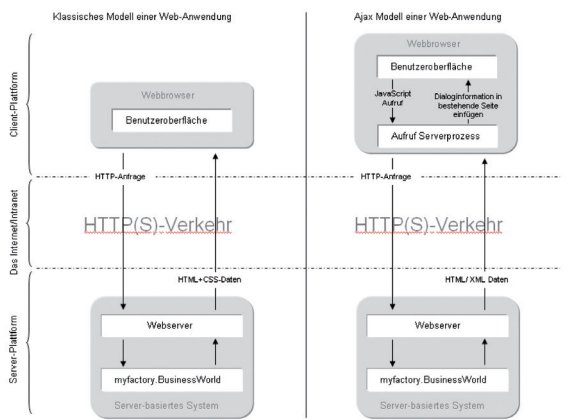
Klassisches Modell einer Web-Anwendung

Ajax Modell einer Web-Anwendung

Client-Plattform

Webbrowser

Benutzeroberfläche

Webbrowser

Benutzeroberfläche

JavaScript Aufruf

Dialoginformation in bestehende Seite einfügen

Aufruf Serverprozess

HTTP-Anfrage

HTTP-Anfrage

Das Internet/Intranet

HTTP(S)-Verkehr

HTTP(S)-Verkehr

HTML+CSS-Daten

HTML/ XML Daten

Server-Plattform

Webserver

myfactory.BusinessWorld

Server-basiertes System

Webserver

myfactory.BusinessWorld

Server-basiertes System